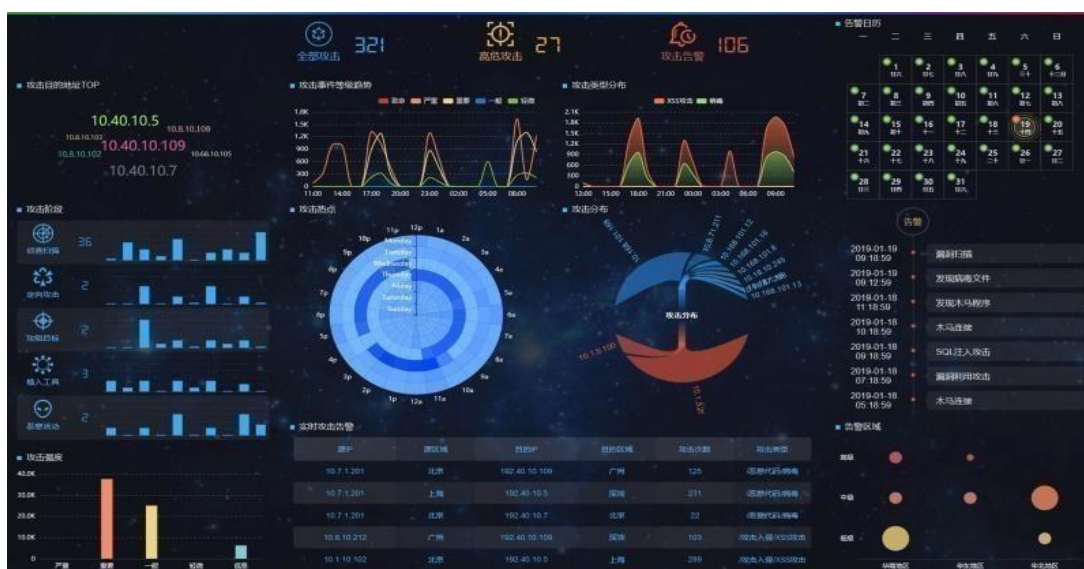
全部攻击 321
高危攻击 27
攻击告警 106

■ 告警日历
一 二 三 四 五 六 日
1 2 3 4 5 6
7 8 9 10 11 12 13
14 15 16 17 18 19 20
21 22 23 24 25 26 27
28 29 30 31

■ 攻击目的地址TOP
10.40.10.5
10.8.10.108
10.8.10.102
10.40.10.109
10.8.10.102
10.66.10.105
10.40.10.7

■ 攻击事件等级趋势
致命 严重 重要 一般 轻微
1.8K
1.5K
1.2K
900
600
300
0
11:00 14:00 17:00 20:00 23:00 02:00 05:00 08:00

■ 攻击类型分布
XSS攻击 病毒
2.1K
1.8K
1.5K
1.2K
900
600
300
0
12:00 15:00 18:00 21:00 00:00 03:00 06:00 09:00

■ 攻击阶段
侦查扫描 36
渗透攻击 2
攻陷目标 2
植入工具 3
恶意活动 2

■ 攻击热点
12p 1a 2a 3a 4a 5a 6a 7a 8a 9a 10a 11a 12a 1p 2p 3p 4p 5p 6p 7p 8p 9p 10p 11p
Monday
Tuesday
Wednesday
Thursday
Friday
Saturday
Sunday

■ 攻击分布
攻击分布
10.1.5.100
10.1.5.28

告警
2019-01-19 09:18:59 漏洞扫描
2019-01-19 09:12:59 发现病毒文件
2019-01-18 11:18:59 发现木马程序
2019-01-18 10:18:59 木马连接
2019-01-18 09:18:59 SQL注入攻击
2019-01-18 07:18:59 漏洞利用攻击
2019-01-18 05:18:59 木马连接

■ 攻击频度
40.0K
30.0K
20.0K
10.0K
0
严重 重要 一般 轻微 信息

■ 实时攻击告警
| 源IP | 源区域 | 目的IP | 目的区域 | 攻击次数 | 攻击类型 |
|---|---|---|---|---|---|
| 10.7.1.201 | 北京 | 192.40.10.109 | 广州 | 125 | 恶意代码/病毒 |
| 10.7.1.201 | 上海 | 192.40.10.5 | 深圳 | 231 | 恶意代码/病毒 |
| 10.7.1.201 | 北京 | 192.40.10.7 | 北京 | 22 | 恶意代码/病毒 |
| 10.8.10.212 | 广州 | 192.40.10.109 | 深圳 | 103 | 攻击入侵/XSS攻击 |
| 10.1.10.102 | 北京 | 192.40.10.5 | 上海 | 289 | 攻击入侵/XSS攻击 |

■ 告警区域
高级
中级
低级
华南地区 华东地区 华北地区